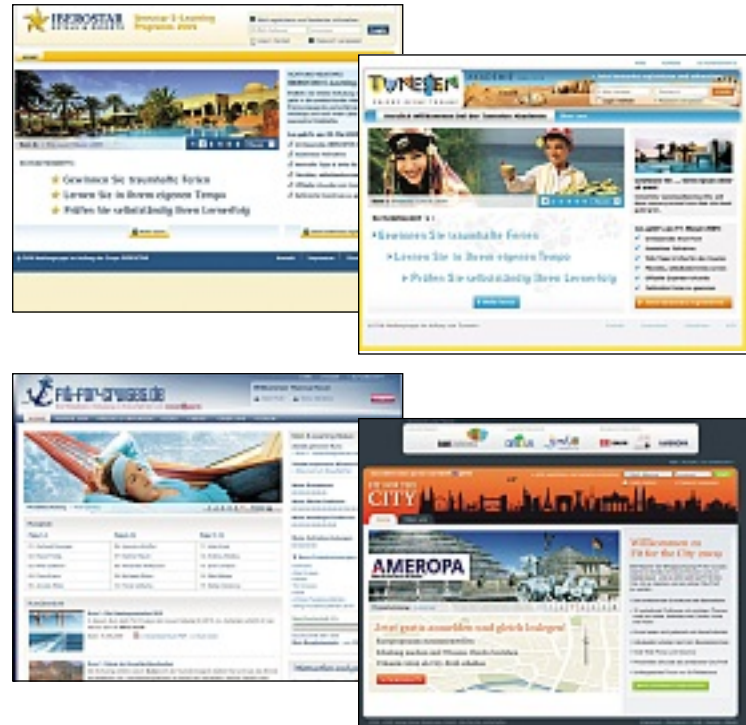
IBEROSTAR HOTELS & RESORTS

Iberostar E-Learning Programm 2009

Gewinnen Sie traumhafte Ferien

Lernen Sie in Ihrem eigenen Tempo

Prüfen Sie selbständig Ihren Lernerfolg

TUNESIEN

Gewinnen Sie traumhafte Ferien

Lernen Sie in Ihrem eigenen Tempo

Prüfen Sie selbständig Ihren Lernerfolg

fit-for-cruises.de

FIT FOR THE CITY

AMEROPA

Jetzt gratis anmelden und gleich loslegen!

Willkommen zu Fit for the City 2009